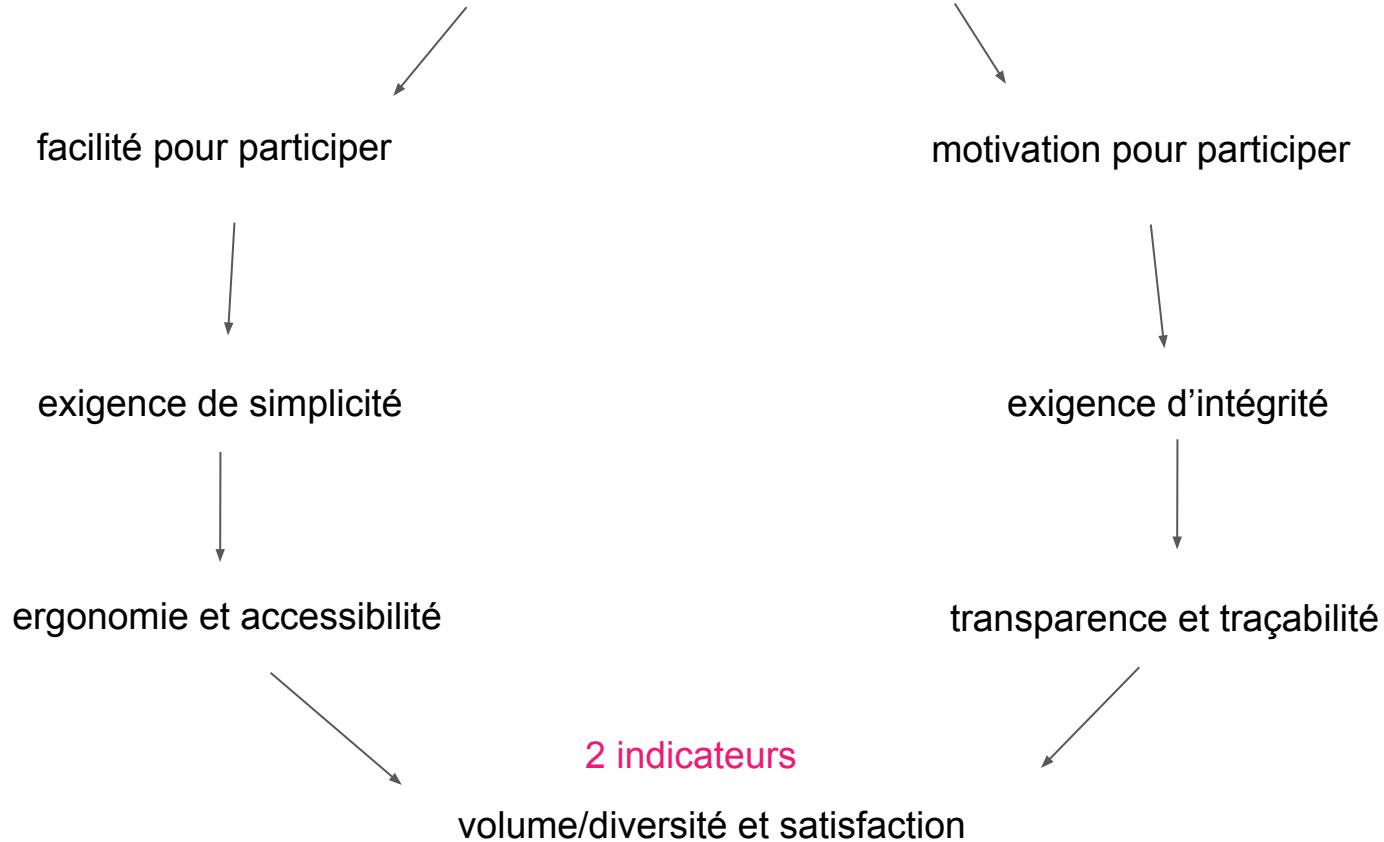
facilité pour participer

motivation pour participer

exigence de simplicité

exigence d’intégrité

ergonomie et accessibilité

transparence et traçabilité

2 indicateurs

volume/diversité et satisfaction